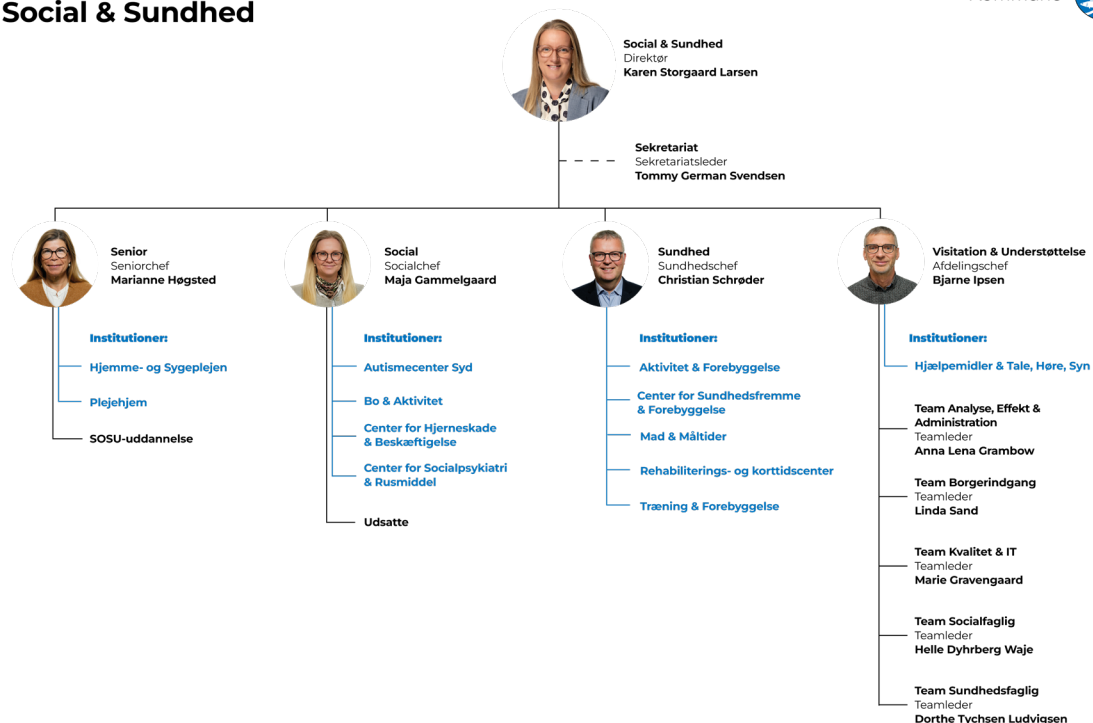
Social & Sundhed

Social & Sundhed
Direktør
Karen Storgaard Larsen

Sekretariat
Sekretariatsleder
Tommy German Svendsen

Senior
Seniorchef
Marianne Høgsted

Institutioner:
Hjemme- og Sygeplejen
Plejehjem
SOSU-uddannelse

Social
Socialchef
Maja Gammelgaard

Institutioner:
Autismecenter Syd
Bo & Aktivitet
Center for Hjerneskade & Beskæftigelse
Center for Socialpsykiatri & Rusmiddel
Udsatte

Sundhed
Sundhedschef
Christian Schrøder

Institutioner:
Aktivitet & Forebyggelse
Center for Sundhedsfremme & Forebyggelse
Mad & Måltider
Rehabiliterings- og korttidscenter
Træning & Forebyggelse

Visitation & Understøttelse
Afdelingschef
Bjarne Ipsen

Institutioner:
Hjælpemidler & Tale, Høre, Syn

Team Analyse, Effekt & Administration
Teamleder
Anna Lena Grambow

Team Borgerindgang
Teamleder
Linda Sand

Team Kvalitet & IT
Teamleder
Marie Gravengaard

Team Socialfaglig
Teamleder
Helle Dyhrberg Waje

Team Sundhedsfaglig
Teamleder
Dorthe Tychsen Ludvigsen